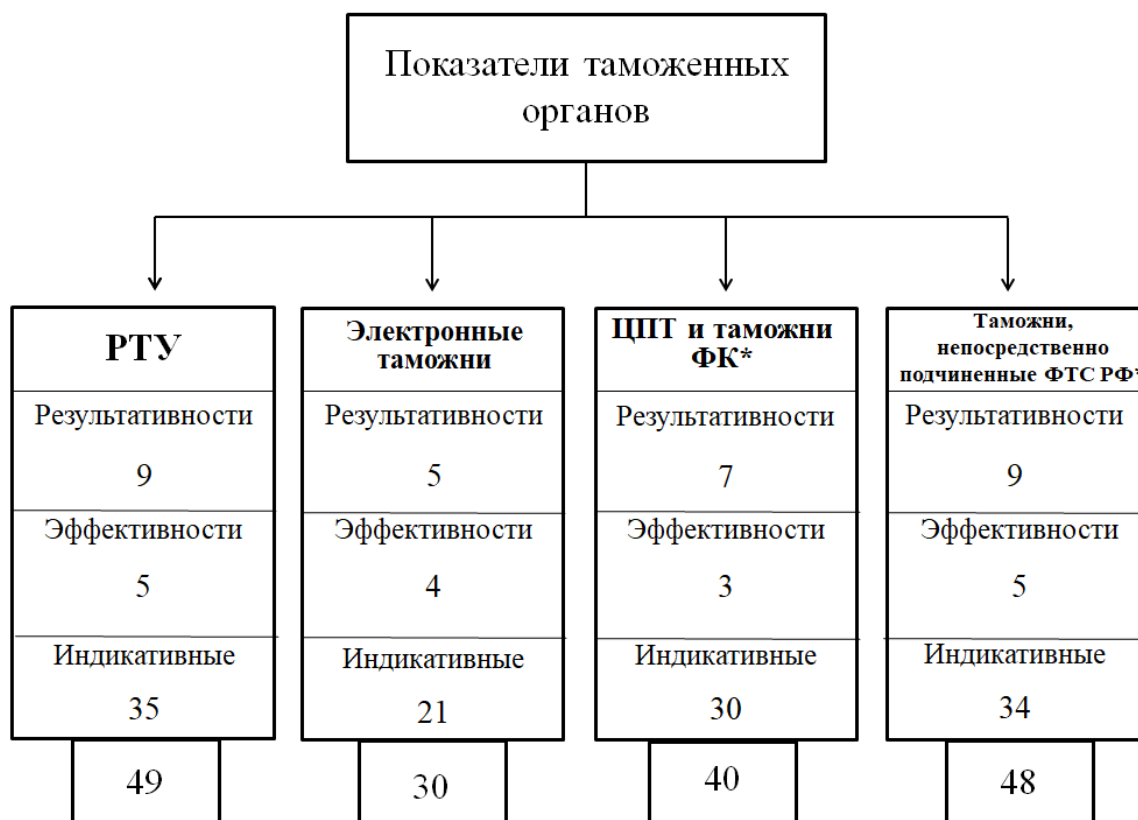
Показатели таможенных органов

РТУ

Результативности

9

Эффективности

5

Индикативные

35

49

Электронные таможни

Результативности

5

Эффективности

4

Индикативные

21

30

ЦПТ и таможни ФК*

Результативности

7

Эффективности

3

Индикативные

30

40

Таможни, непосредственно подчиненные ФТС РФ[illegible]

Результативности

9

Эффективности

5

Индикативные

34

48